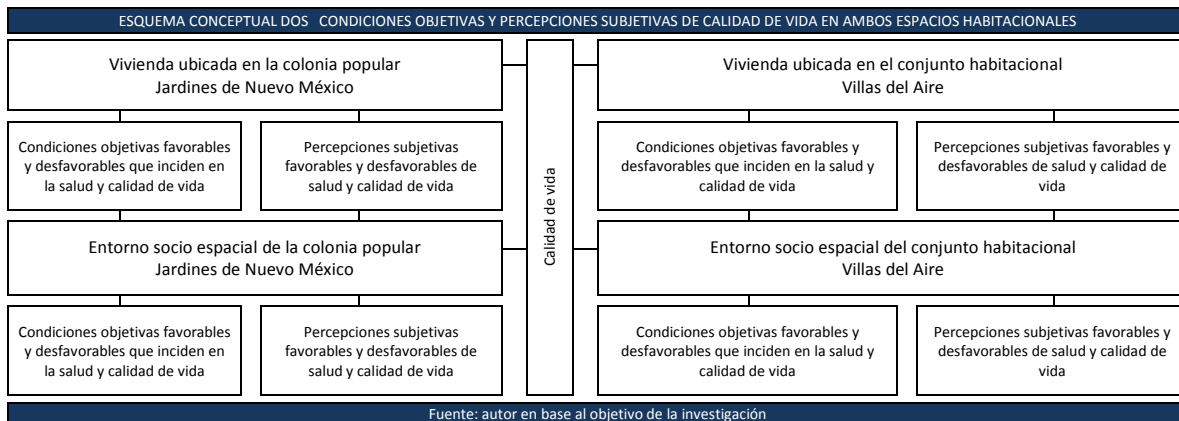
ESQUEMA CONCEPTUAL DOS CONDICIONES OBJETIVAS Y PERCEPCIONES SUBJETIVAS DE CALIDAD DE VIDA EN AMBOS ESPACIOS HABITACIONALES

Vivienda ubicada en la colonia popular Jardines de Nuevo México

Condiciones objetivas favorables y desfavorables que inciden en la salud y calidad de vida

Percepciones subjetivas favorables y desfavorables de salud y calidad de vida

Entorno socio espacial de la colonia popular Jardines de Nuevo México

Condiciones objetivas favorables y desfavorables que inciden en la salud y calidad de vida

Percepciones subjetivas favorables y desfavorables de salud y calidad de vida

Calidad de vida

Vivienda ubicada en el conjunto habitacional Villas del Aire

Condiciones objetivas favorables y desfavorables que inciden en la salud y calidad de vida

Percepciones subjetivas favorables y desfavorables de salud y calidad de vida

Entorno socio espacial del conjunto habitacional Villas del Aire

Condiciones objetivas favorables y desfavorables que inciden en la salud y calidad de vida

Percepciones subjetivas favorables y desfavorables de salud y calidad de vida

Fuente: autor en base al objetivo de la investigación